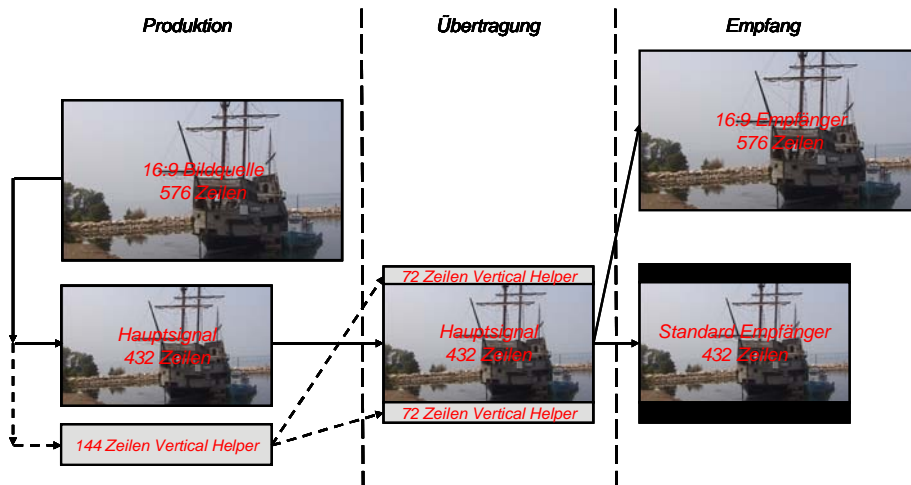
Produktion

Übertragung

Empfang

16:9 Bildquelle
576 Zeilen

Hauptsignal
432 Zeilen

144 Zeilen Vertical Helper

72 Zeilen Vertical Helper

Hauptsignal
432 Zeilen

72 Zeilen Vertical Helper

16:9 Empfänger
576 Zeilen

Standard Empfänger
432 Zeilen